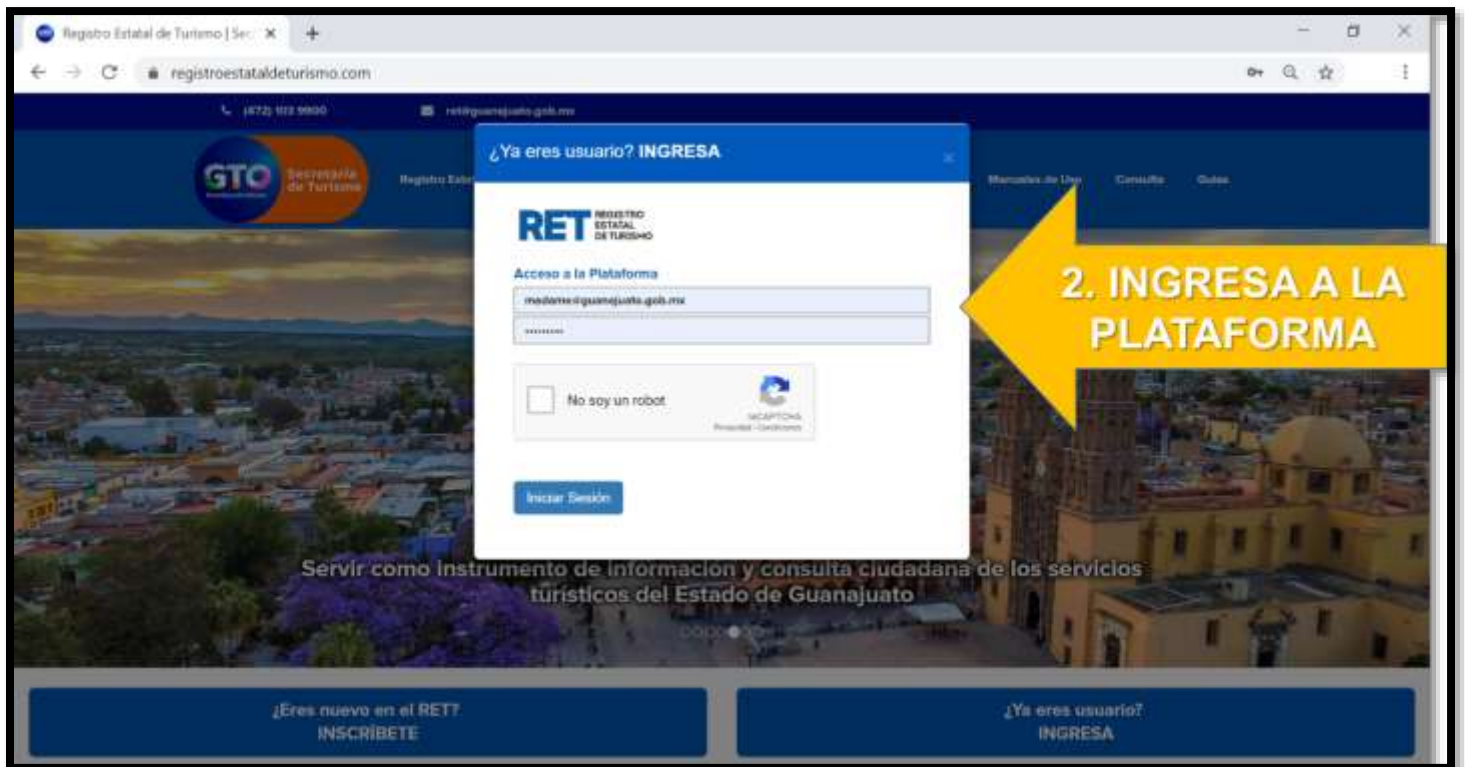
Registro Estatal de Turismo | Sec ×

registroestataldeturismo.com

(472) 103 9900

ret@guanajuato.gob.mx

GTO Secretaría de Turismo

Registro Esta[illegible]

Manuales de Uso Consulta Guías

¿Ya eres usuario? INGRESA

×

RET REGISTRO ESTATAL DE TURISMO

Acceso a la Plataforma

medeme@guanajuato.gob.mx

••••••••••

No soy un robot

reCAPTCHA
Privacidad - Condiciones

Iniciar Sesión

2. INGRESA A LA PLATAFORMA

Servir como instrumento de información y consulta ciudadana de los servicios turísticos del Estado de Guanajuato

¿Eres nuevo en el RET?
INSCRÍBETE

¿Ya eres usuario?
INGRESA